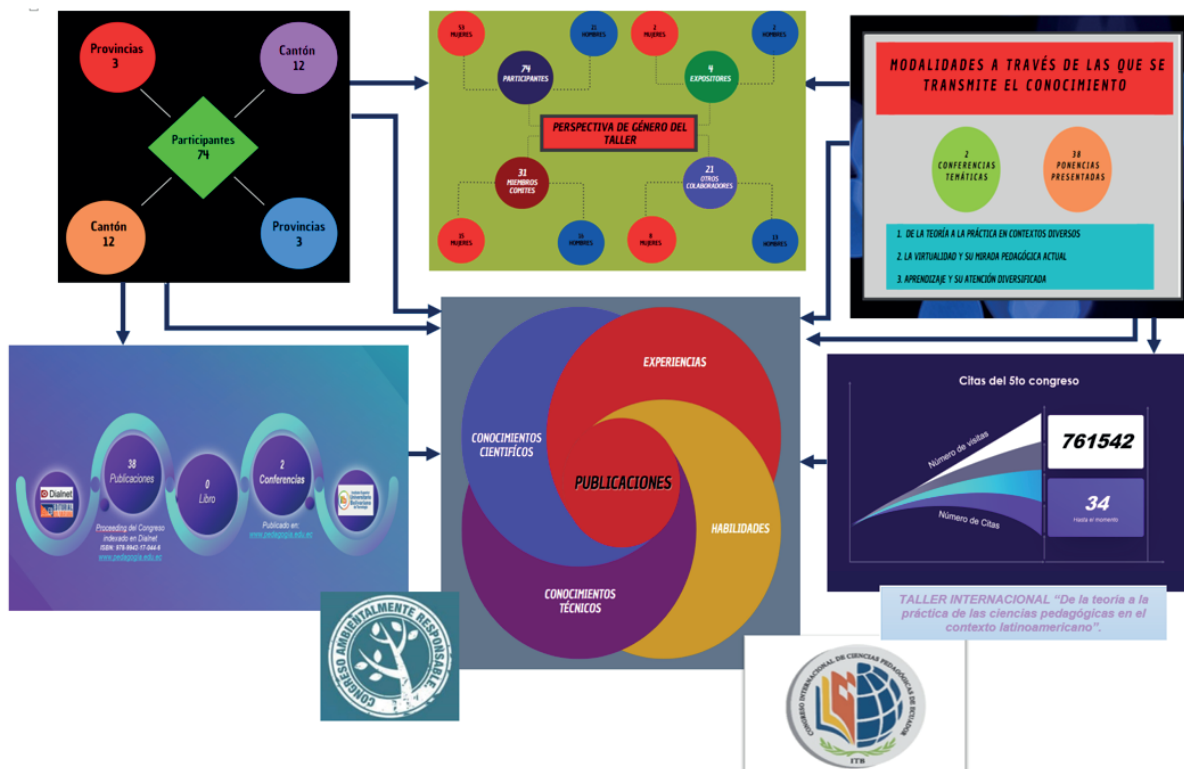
Provincias
3

Cantón
12

Participantes
74

Cantón
12

Provincias
3

53
MUJERES

21
HOMBRES

74
PARTICIPANTES

2
MUJERES

2
HOMBRES

4
EXPOSITORES

PERSPECTIVA DE GÉNERO DEL TALLER

31
MIEMBROS COMITÉS

21
OTROS COLABORADORES

15
MUJERES

16
HOMBRES

8
MUJERES

13
HOMBRES

MODALIDADES A TRAVÉS DE LAS QUE SE TRANSMITE EL CONOCIMIENTO

2
CONFERENCIAS TEMÁTICAS

38
PONENCIAS PRESENTADAS

1. DE LA TEORÍA A LA PRÁCTICA EN CONTEXTOS DIVERSOS
2. LA VIRTUALIDAD Y SU MIRADA PEDAGÓGICA ACTUAL
3. APRENDIZAJE Y SU ATENCIÓN DIVERSIFICADA

Dialnet

38
Publicaciones

0
Libro

2
Conferencias

Proceeding del Congreso indexado en Dialnet
ISBN: 978-9942-17-044-6
www.pedagogia.edu.ec

Publicado en:
www.pedagogia.edu.ec

EXPERIENCIAS

CONOCIMIENTOS CIENTÍFICOS

PUBLICACIONES

HABILIDADES

CONOCIMIENTOS TÉCNICOS

Citas del 5to congreso

Número de visitas

761542

Número de Citas

34
Hasta el momento

TALLER INTERNACIONAL "De la teoría a la práctica de las ciencias pedagógicas en el contexto latinoamericano".

CONGRESO AMBIENTALMENTE RESPONSABLE

CONGRESO INTERNACIONAL DE CIENCIAS PEDAGÓGICAS DE ECUADOR

ITB